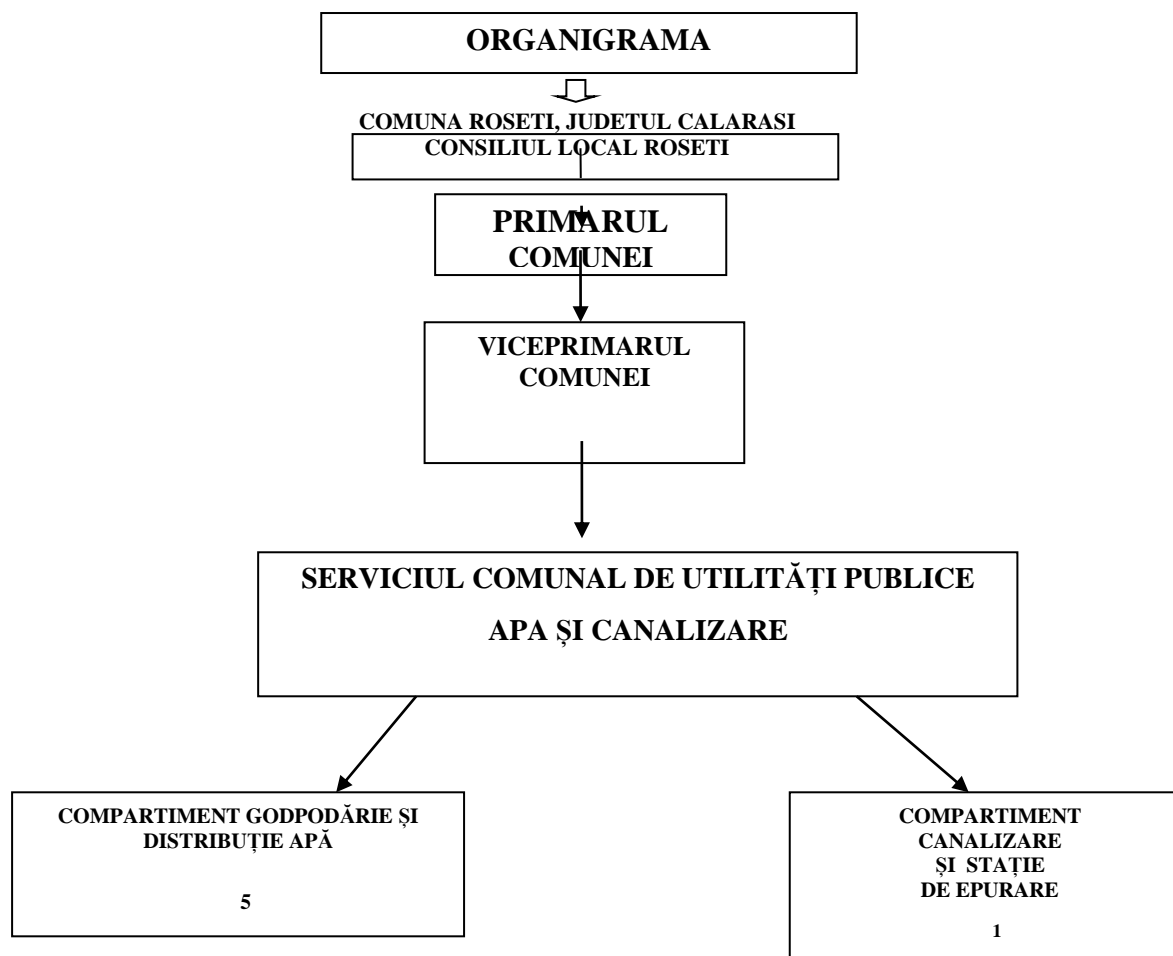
ORGANIGRAMA

COMUNA ROSETI, JUDETUL CALARASI

CONSILIUL LOCAL ROSETI

PRIMARUL COMUNEI

VICEPRIMARUL COMUNEI

SERVICIUL COMUNAL DE UTILITĂȚI PUBLICE

APA ȘI CANALIZARE

COMPARTIMENT GODPODĂRIE ȘI DISTRIBUȚIE APĂ

5

COMPARTIMENT CANALIZARE ȘI STAȚIE DE EPURARE

1